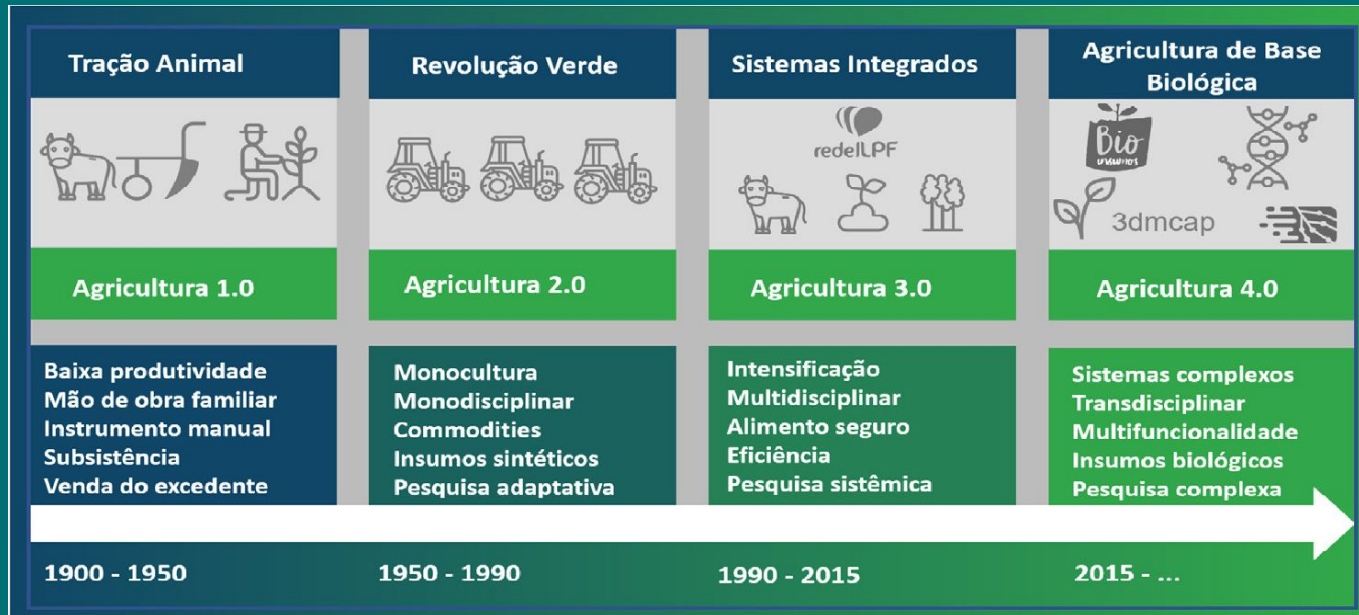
Tração Animal

Agricultura 1.0

Baixa produtividade
Mão de obra familiar
Instrumento manual
Subsistência
Venda do excedente

1900 - 1950

Revolução Verde

Agricultura 2.0

Monocultura
Monodisciplinar
Commodities
Insumos sintéticos
Pesquisa adaptativa

1950 - 1990

Sistemas Integrados

redeILPF

Agricultura 3.0

Intensificação
Multidisciplinar
Alimento seguro
Eficiência
Pesquisa sistêmica

1990 - 2015

Agricultura de Base Biológica

Bio insumos

3dmcap

Agricultura 4.0

Sistemas complexos
Transdisciplinar
Multifuncionalidade
Insumos biológicos
Pesquisa complexa

2015 - ...